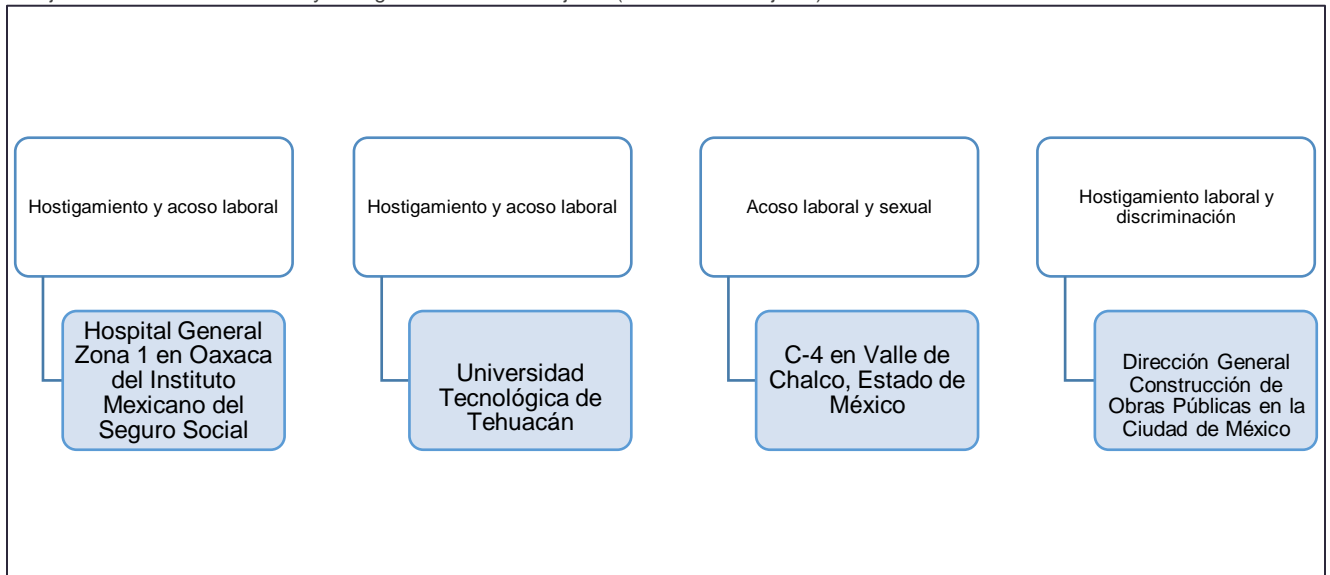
Hostigamiento y acoso laboral

Hospital General Zona 1 en Oaxaca del Instituto Mexicano del Seguro Social

Hostigamiento y acoso laboral

Universidad Tecnológica de Tehuacán

Acoso laboral y sexual

C-4 en Valle de Chalco, Estado de México

Hostigamiento laboral y discriminación

Dirección General Construcción de Obras Públicas en la Ciudad de México